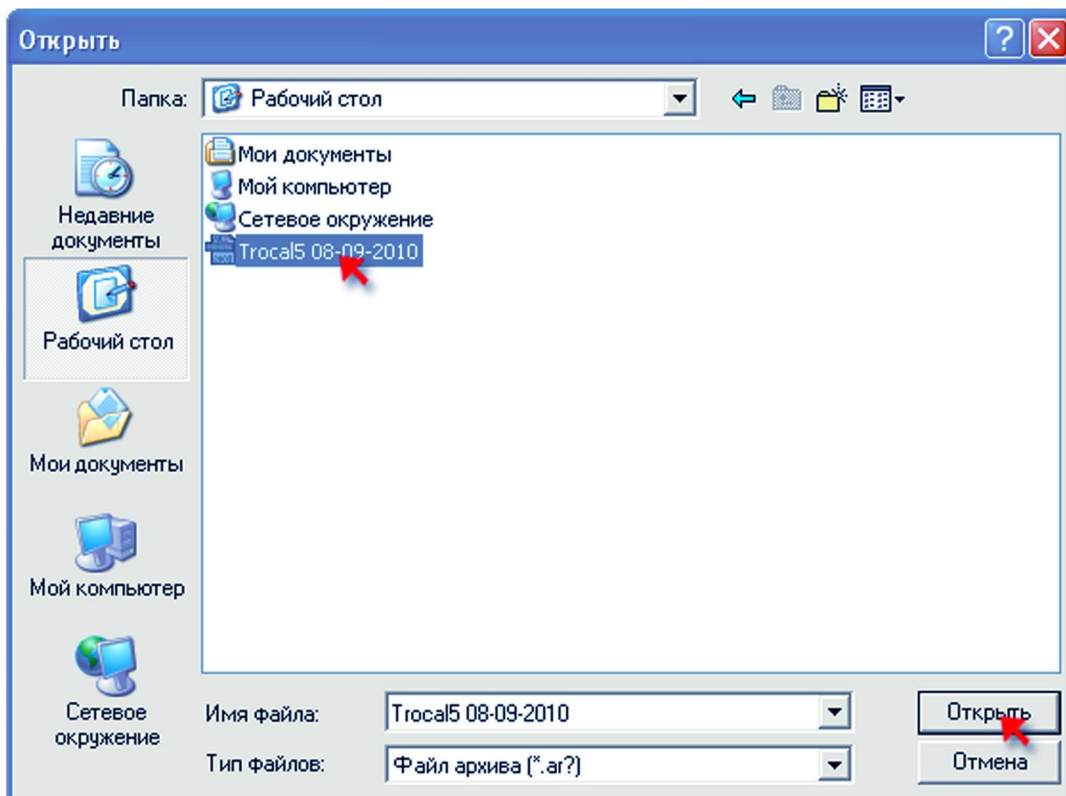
Открыть

Папка: Рабочий стол

Недавние документы

Рабочий стол

Мои документы

Мой компьютер

Сетевое окружение

Мои документы
Мой компьютер
Сетевое окружение
Trocal5 08-09-2010

Имя файла: Trocal5 08-09-2010

Тип файлов: Файл архива (*.ar?)

Открыть

Отмена